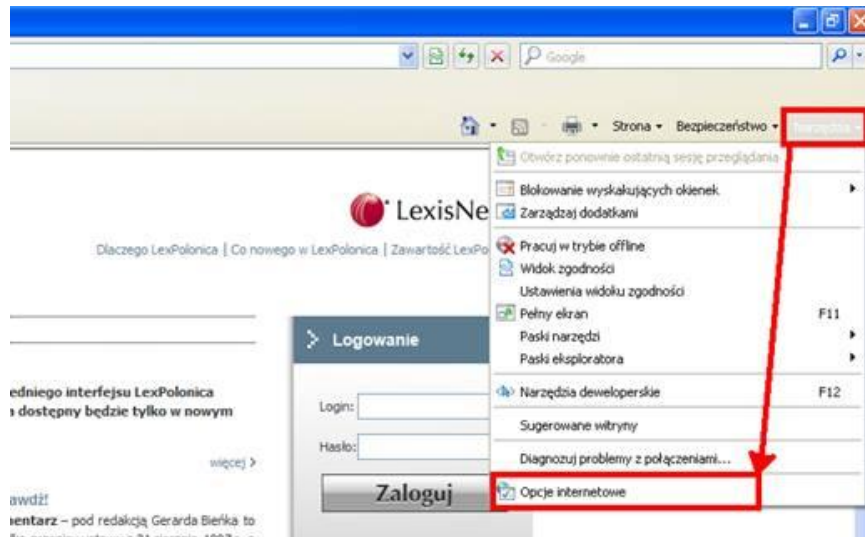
Google

Strona ▾ Bezpieczeństwo ▾ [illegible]

Otwórz ponownie ostatnią sesję przeglądania
Blokowanie wyskakujących okienek
Zarządzaj dodatkami
Pracuj w trybie offline
Widok zgodności
Ustawienia widoku zgodności
Pełny ekran F11
Paski narzędzi
Paski eksploratora
Narzędzia deweloperskie F12
Sugerowane witryny
Diagnozuj problemy z połączeniami...
Opcje internetowe

LexisNe

Dlaczego LexPolonica | Co nowego w LexPolonica | Zawartość LexPo

Logowanie
Login:
Hasło:
Zaloguj

edniego interfejsu LexPolonica
dostępny będzie tylko w nowym

więcej >

awdź!
entarz – pod redakcją Gerarda Bieńka to
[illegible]